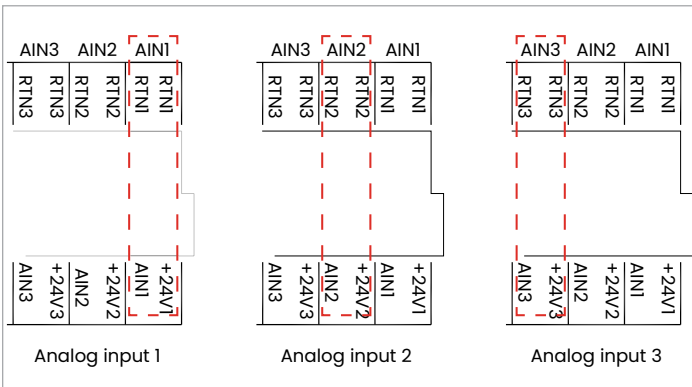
AIN3 AIN2 AIN1
RTN3 RTN3 RTN2 RTN2 RTN1 RTN1
AIN3 +24V3 AIN2 +24V2 AIN1 +24V1
Analog input 1

AIN3 AIN2 AIN1
RTN3 RTN3 RTN2 RTN2 RTN1 RTN1
AIN3 +24V3 AIN2 +24V2 AIN1 +24V1
Analog input 2

AIN3 AIN2 AIN1
RTN3 RTN3 RTN2 RTN2 RTN1 RTN1
AIN3 +24V3 AIN2 +24V2 AIN1 +24V1
Analog input 3